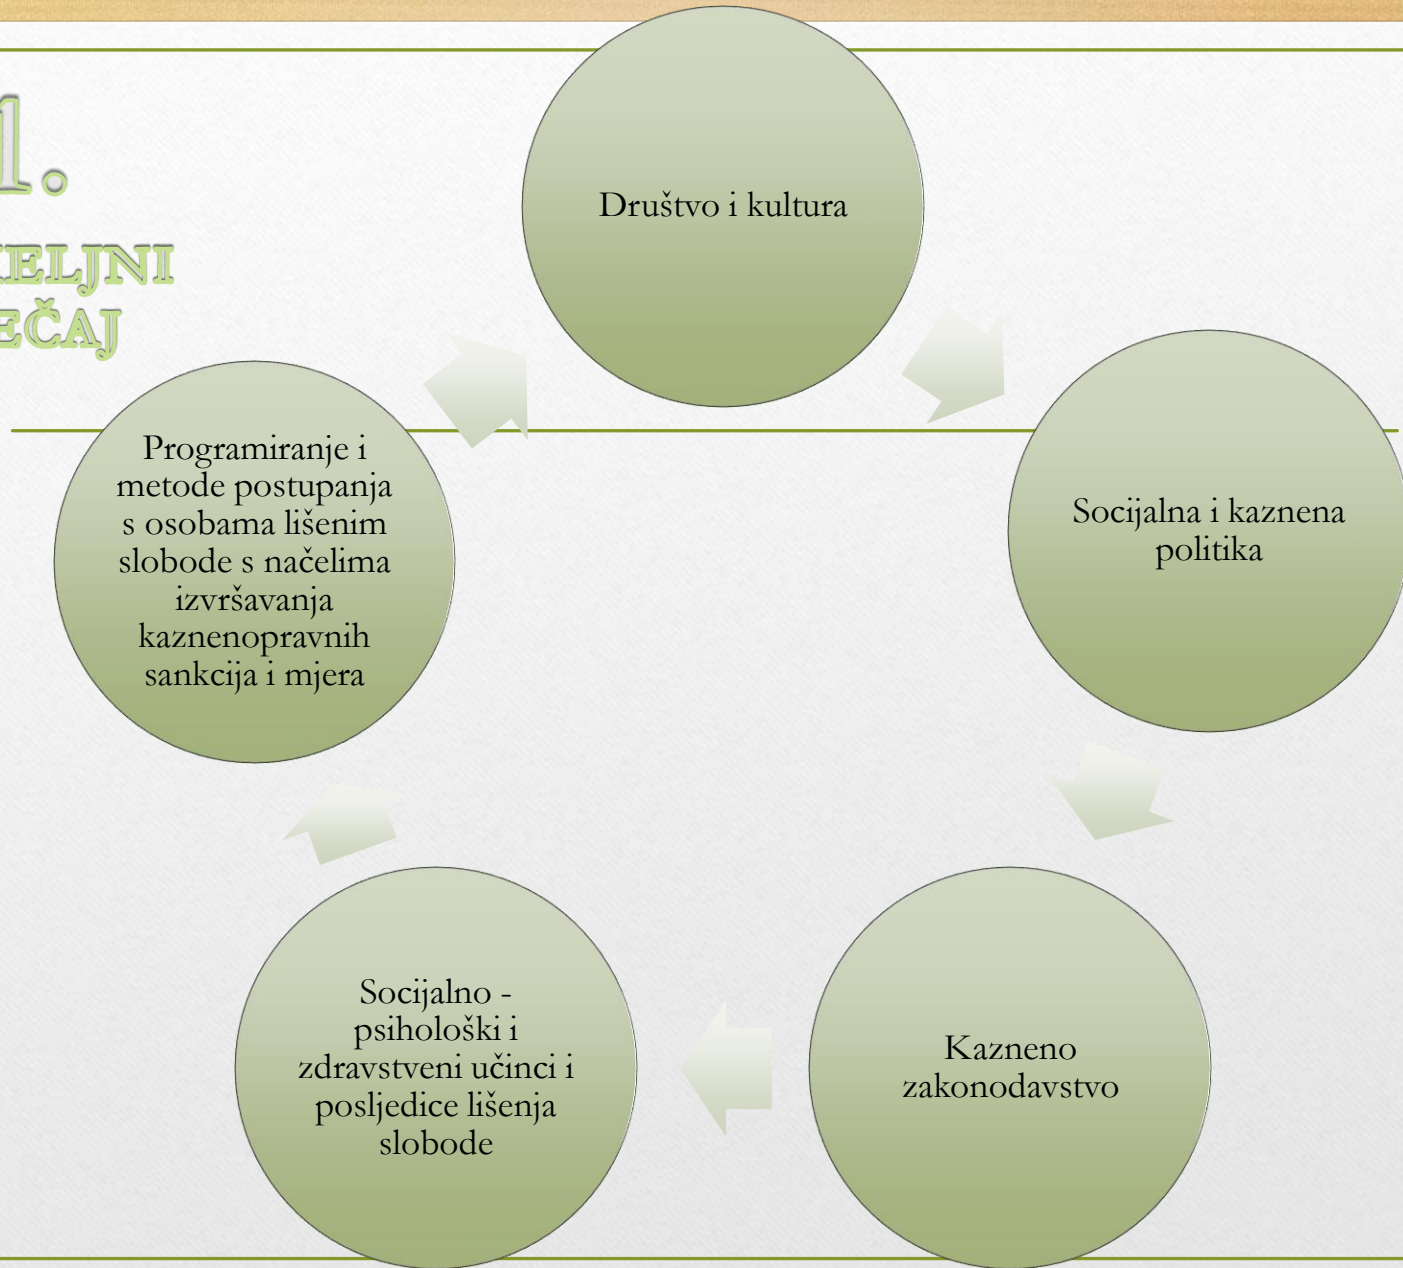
1.

ELJNI

EČAJ

Društvo i kultura

Socijalna i kaznena politika

Kazneno zakonodavstvo

Socijalno - psihološki i zdravstveni učinci i posljedice lišenja slobode

Programiranje i metode postupanja s osobama lišenim slobode s načelima izvršavanja kaznenopravnih sankcija i mjera